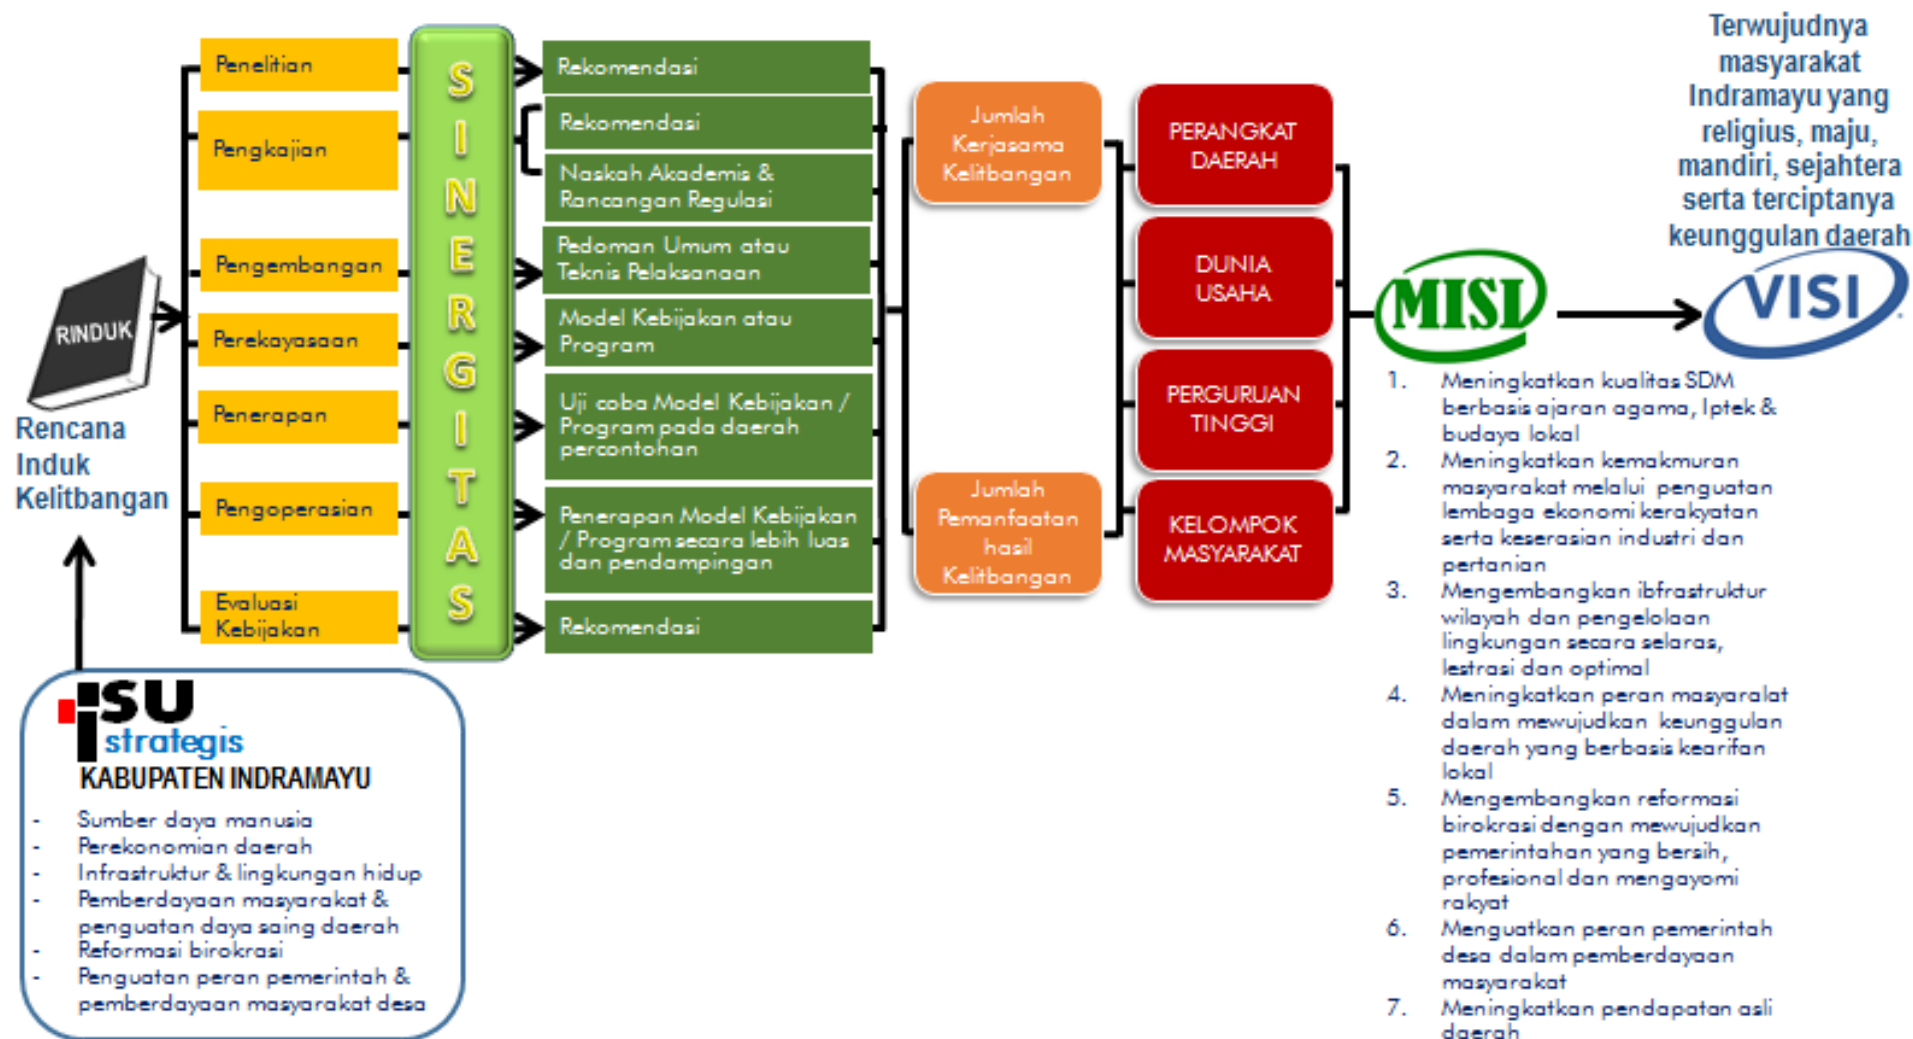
RINDUK

Rencana Induk Kelitbangan

Penelitian

Pengkajian

Pengembangan

Perekayasaan

Penerapan

Pengoperasian

Evaluasi Kebijakan

SINERGITAS

Rekomendasi

Rekomendasi

Naskah Akademis & Rancangan Regulasi

Pedoman Umum atau Teknis Pelaksanaan

Model Kebijakan atau Program

Uji coba Model Kebijakan / Program pada daerah percontohan

Penerapan Model Kebijakan / Program secara lebih luas dan pendampingan

Rekomendasi

Jumlah Kerjasama Kelitbangan

Jumlah Pemanfaatan hasil Kelitbangan

PERANGKAT DAERAH

DUNIA USAHA

PERGURUAN TINGGI

KELOMPOK MASYARAKAT

MISI

VISI

Terwujudnya masyarakat Indramayu yang religius, maju, mandiri, sejahtera serta terciptanya keunggulan daerah

1. Meningkatkan kualitas SDM berbasis ajaran agama, Iptek & budaya lokal
2. Meningkatkan kemakmuran masyarakat melalui penguatan lembaga ekonomi kerakyatan serta keserasian industri dan pertanian
3. Mengembangkan ibfrastruktur wilayah dan pengelolaan lingkungan secara selaras, lestrasi dan optimal
4. Meningkatkan peran masyaralat dalam mewujudkan keunggulan daerah yang berbasis kearifan lokal
5. Mengembangkan reformasi birokrasi dengan mewujudkan pemerintahan yang bersih, profesional dan mengayomi rakyat
6. Menguatkan peran pemerintah desa dalam pemberdayaan masyarakat
7. Meningkatkan pendapatan asli daerah

ISU strategis
KABUPATEN INDRAMAYU
- Sumber daya manusia
- Perekonomian daerah
- Infrastruktur & lingkungan hidup
- Pemberdayaan masyarakat & penguatan daya saing daerah
- Reformasi birokrasi
- Penguatan peran pemerintah & pemberdayaan masyarakat desa